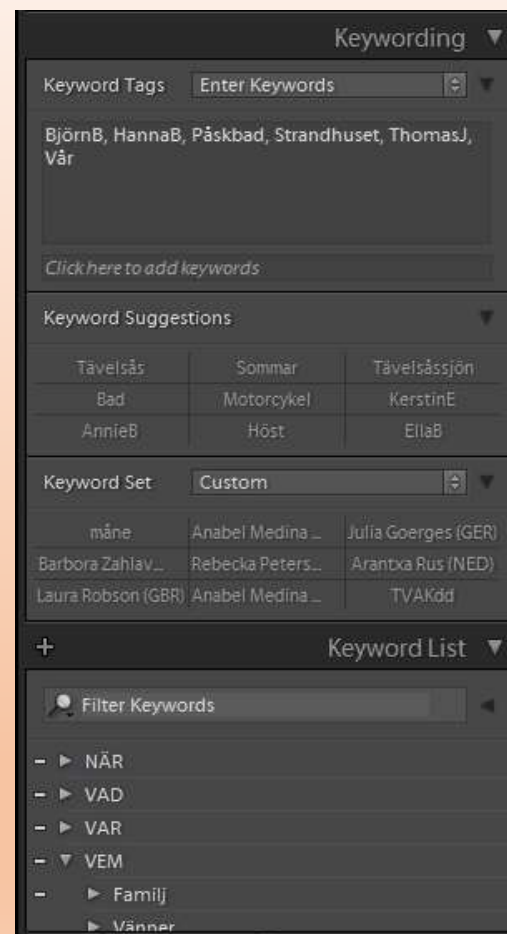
Keywording ▼

Keyword Tags Enter Keywords

BjörnB, HannaB, Påskbad, Strandhuset, ThomasJ, Vår

Click here to add keywords

Keyword Suggestions

| Tävelsås | Sommar | Tävelsåssjön |
|---|---|---|
| Bad | Motorcykel | KerstinE |
| AnnieB | Höst | EllaB |

Keyword Set Custom

| måne | Anabel Medina ... | Julia Goerges (GER) |
|---|---|---|
| Barbora Zahlav... | Rebecka Peters... | Arantxa Rus (NED) |
| Laura Robson (GBR) | Anabel Medina ... | TVAKdd |

+ Keyword List ▼

Filter Keywords

– ► NÄR
– ► VAD
– ► VAR
– ▼ VEM
– ► Familj
► Vänner